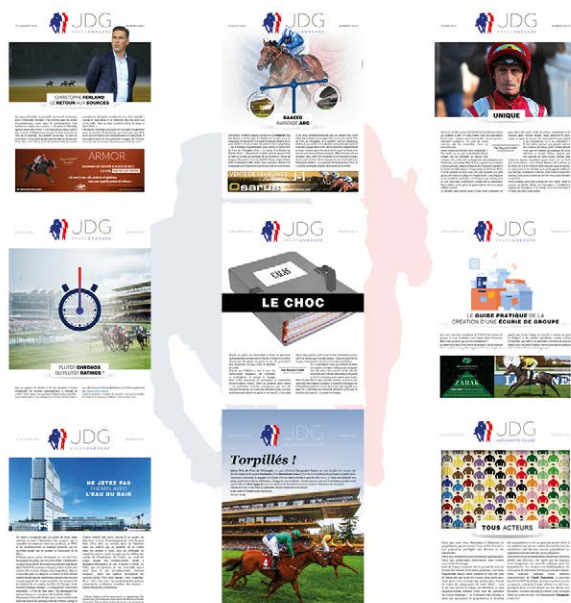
JDG

CHRISTOPHE FERLAND
LE RETOUR AUX SOURCES

ARMOR

JDG

BAAEED
AVANTAGE ARC

VENTE DE YEARLINGS

Osarus

JDG

UNIQUE

JDG

PLUTÔT CHRONOS OU PLUTÔT DATHOS ?

JDG

ARCANA

LE CHOC

JDG

LE GUIDE PRATIQUE DE LA CRÉATION D'UNE ÉCURIE DE GROUPE

ZARAK

JDG

NE JETEZ PAS LE BÉBÉ AVEC L'EAU DU BAIN

JDG

Torpillés !

JDG

TOUS ACTEURS